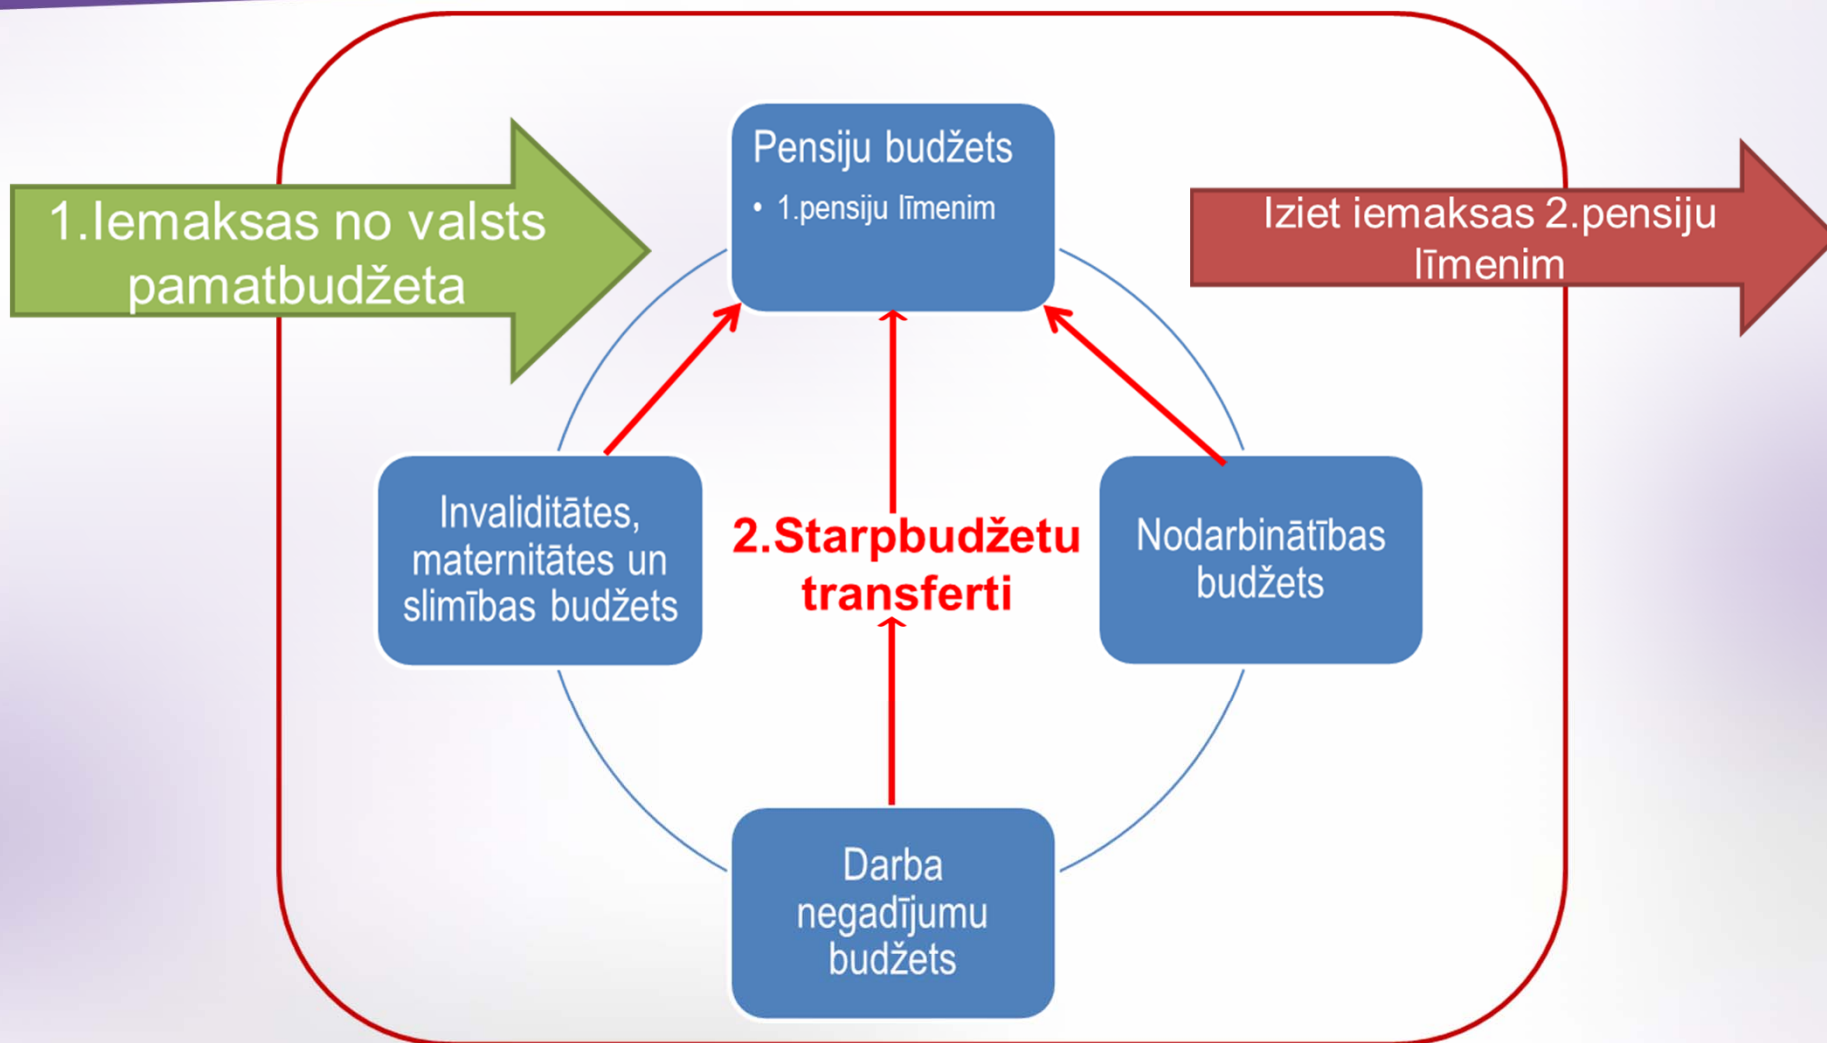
1.Iemaksas no valsts pamatbudžeta

Pensiju budžets
• 1.pensiju līmenim

Iziet iemaksas 2.pensiju līmenim

Invaliditātes, maternitātes un slimības budžets

2.Starpbudžetu transferti

Nodarbinātības budžets

Darba negadījumu budžets